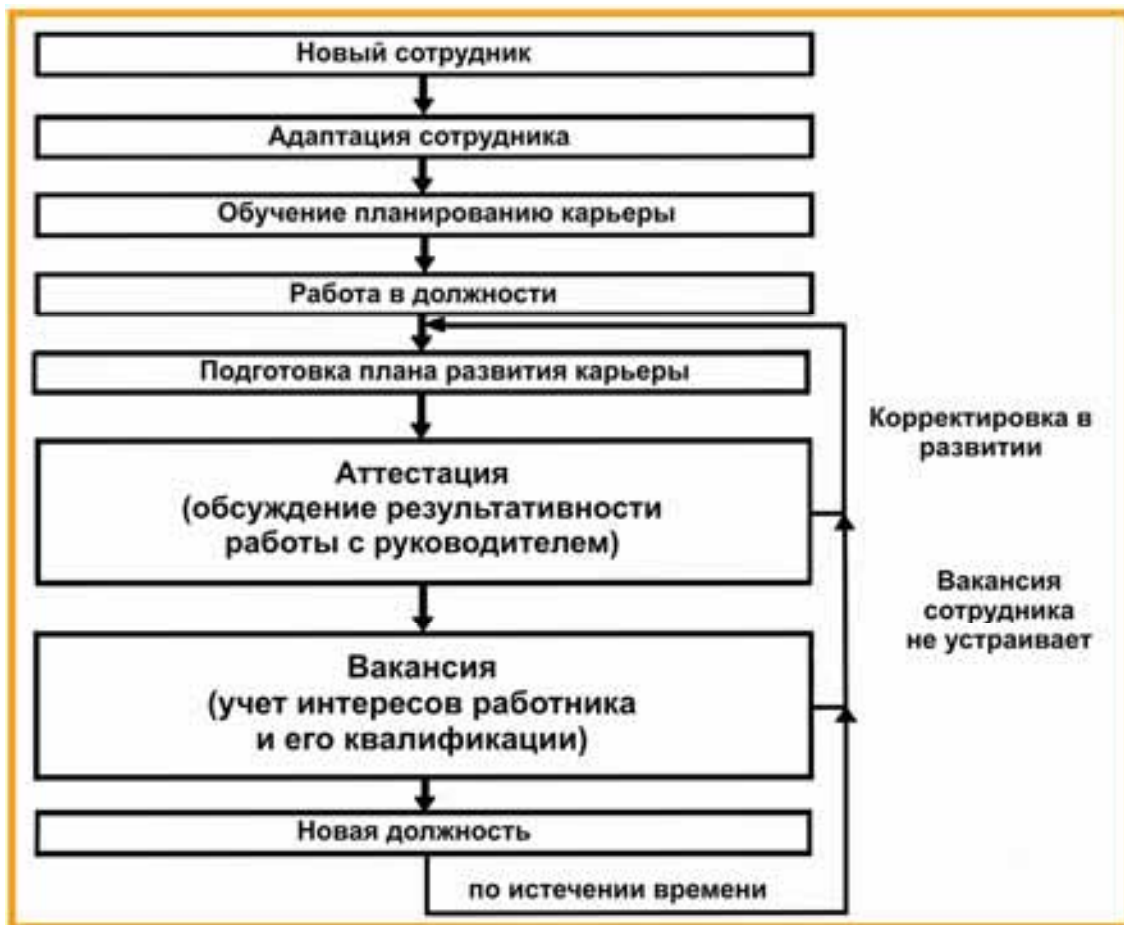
Новый сотрудник

Адаптация сотрудника

Обучение планированию карьеры

Работа в должности

Подготовка плана развития карьеры

Аттестация (обсуждение результативности работы с руководителем)

Вакансия (учет интересов работника и его квалификации)

Новая должность

Корректировка в развитии

Вакансия сотрудника не устраивает

по истечении времени